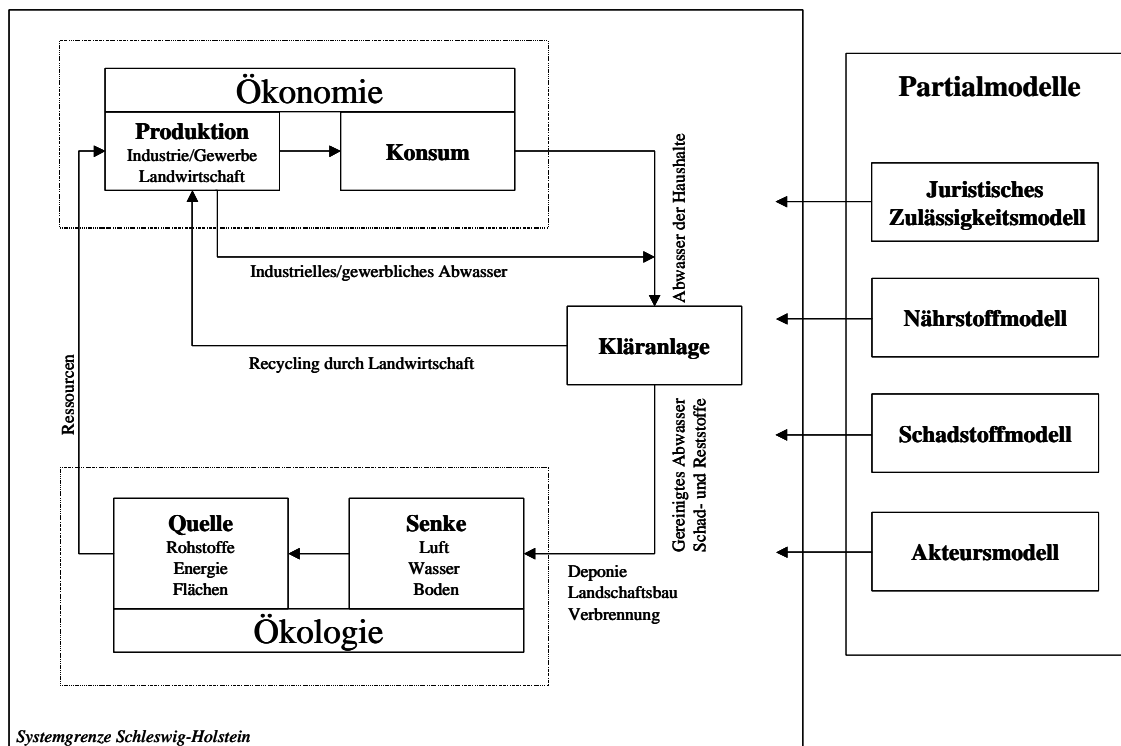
Ökonomie

Produktion
Industrie/Gewerbe
Landwirtschaft

Konsum

Abwasser der Haushalte

Industrielles/gewerbliches Abwasser

Kläranlage

Recycling durch Landwirtschaft

Ressourcen

Gereinigtes Abwasser
Schad- und Reststoffe

Quelle
Rohstoffe
Energie
Flächen

Senke
Luft
Wasser
Boden

Deponie
Landschaftsbau
Verbrennung

Ökologie

Systemgrenze Schleswig-Holstein

Partialmodelle

Juristisches Zulässigkeitsmodell

Nährstoffmodell

Schadstoffmodell

Akteursmodell